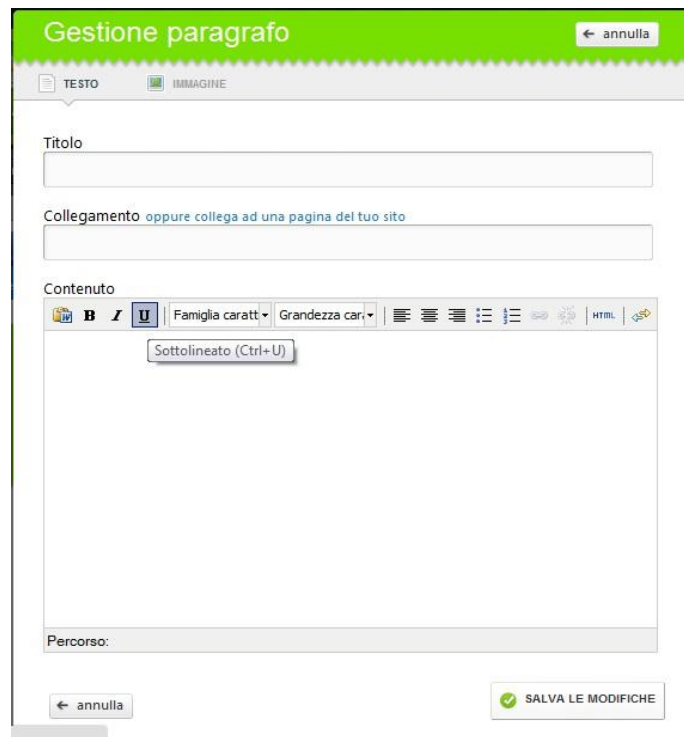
Gestione paragrafo

← annulla

TESTO

IMMAGINE

Titolo

Collegamento oppure collega ad una pagina del tuo sito

Contenuto

B I U Famiglia caratt Grandezza car HTML

Sottolineato (Ctrl+U)

Percorso:

← annulla

SALVA LE MODIFICHE